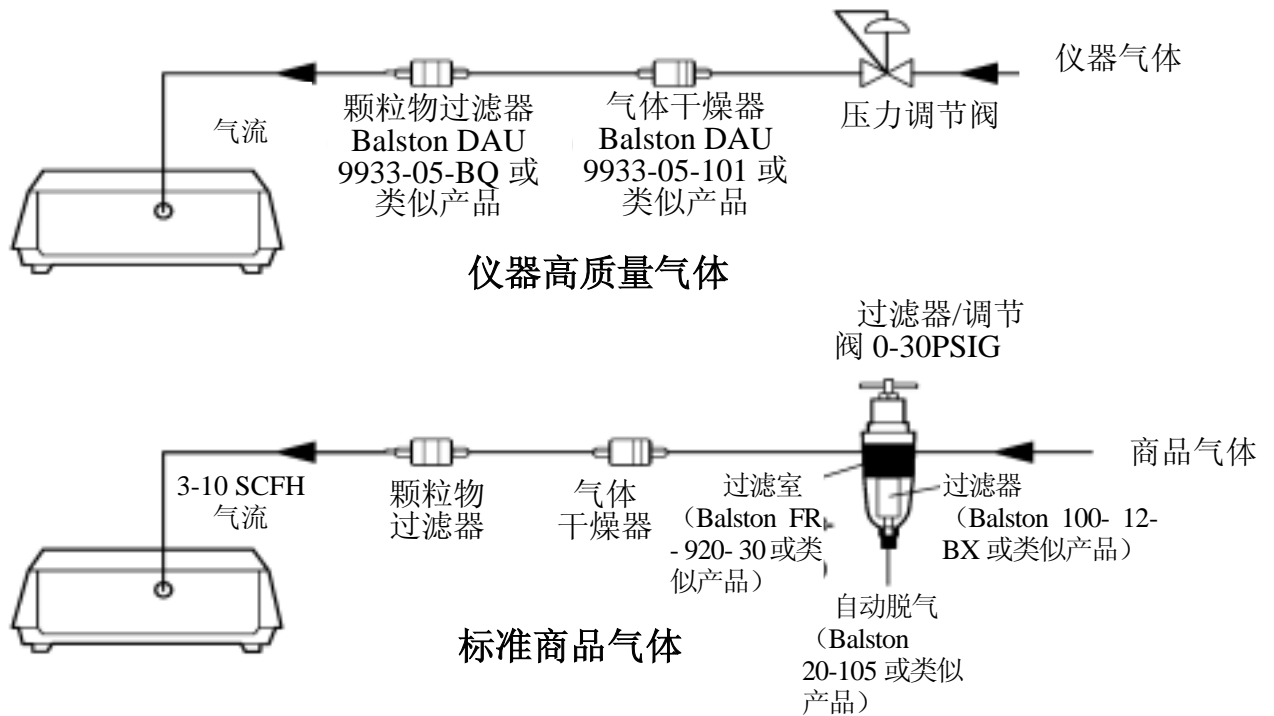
仪器气体

气流

颗粒物过滤器 Balston DAU 9933-05-BQ 或类似产品

气体干燥器 Balston DAU 9933-05-101 或类似产品

压力调节阀

仪器高质量气体

过滤器/调节阀 0-30PSIG

商品气体

3-10 SCFH 气流

颗粒物过滤器

气体干燥器

过滤室（Balston FR - 920- 30或类似产品）

过滤器（Balston 100- 12-BX 或类似产品）

自动脱气（Balston 20-105 或类似产品）

标准商品气体